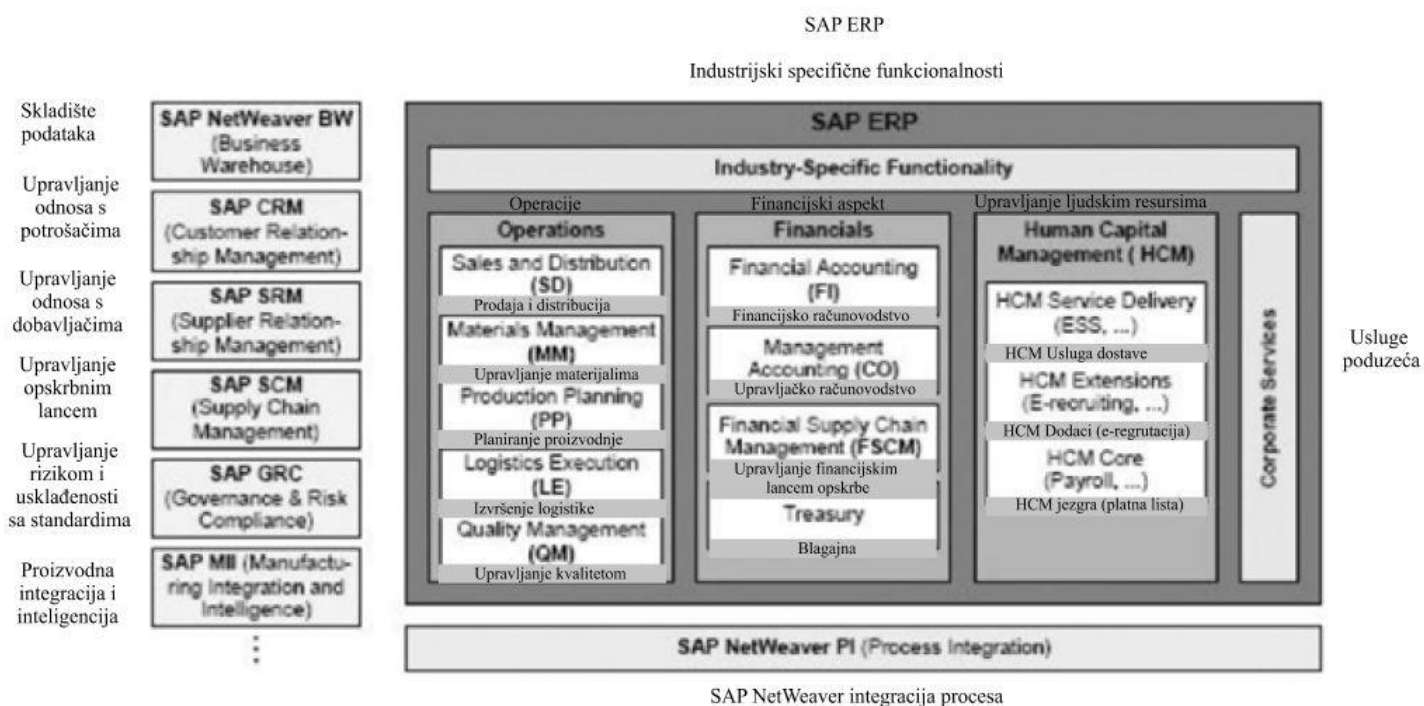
SAP ERP

Industrijski specifične funkcionalnosti

Skladište podataka

SAP NetWeaver BW (Business Warehouse)

Upravljanje odnosa s potrošačima

SAP CRM (Customer Relationship Management)

Upravljanje odnosa s dobavljačima

SAP SRM (Supplier Relationship Management)

Upravljanje opskrbnim lancem

SAP SCM (Supply Chain Management)

Upravljanje rizikom i usklađenosti sa standardima

SAP GRC (Governance & Risk Compliance)

Proizvodna integracija i inteligencija

SAP MII (Manufacturing Integration and Intelligence)

⋮

SAP ERP

Industry-Specific Functionality

Operacije

Operations

Sales and Distribution (SD)

Prodaja i distribucija

Materials Management (MM)

Upravljanje materijalima

Production Planning (PP)

Planiranje proizvodnje

Logistics Execution (LE)

Izvršenje logistike

Quality Management (QM)

Upravljanje kvalitetom

Financijski aspekt

Financials

Financial Accounting (FI)

Financijsko računovodstvo

Management Accounting (CO)

Upravljačko računovodstvo

Financial Supply Chain Management (FSCM)

Upravljanje financijskim lancem opskrbe

Treasury

Blagajna

Upravljanje ljudskim resursima

Human Capital Management ( HCM)

HCM Service Delivery (ESS, ...)

HCM Usluga dostave

HCM Extensions (E-recruiting, ...)

HCM Dodaci (e-regrutacija)

HCM Core (Payroll, ...)

HCM jezgra (platna lista)

Corporate Services

Usluge poduzeća

SAP NetWeaver PI (Process Integration)

SAP NetWeaver integracija procesa